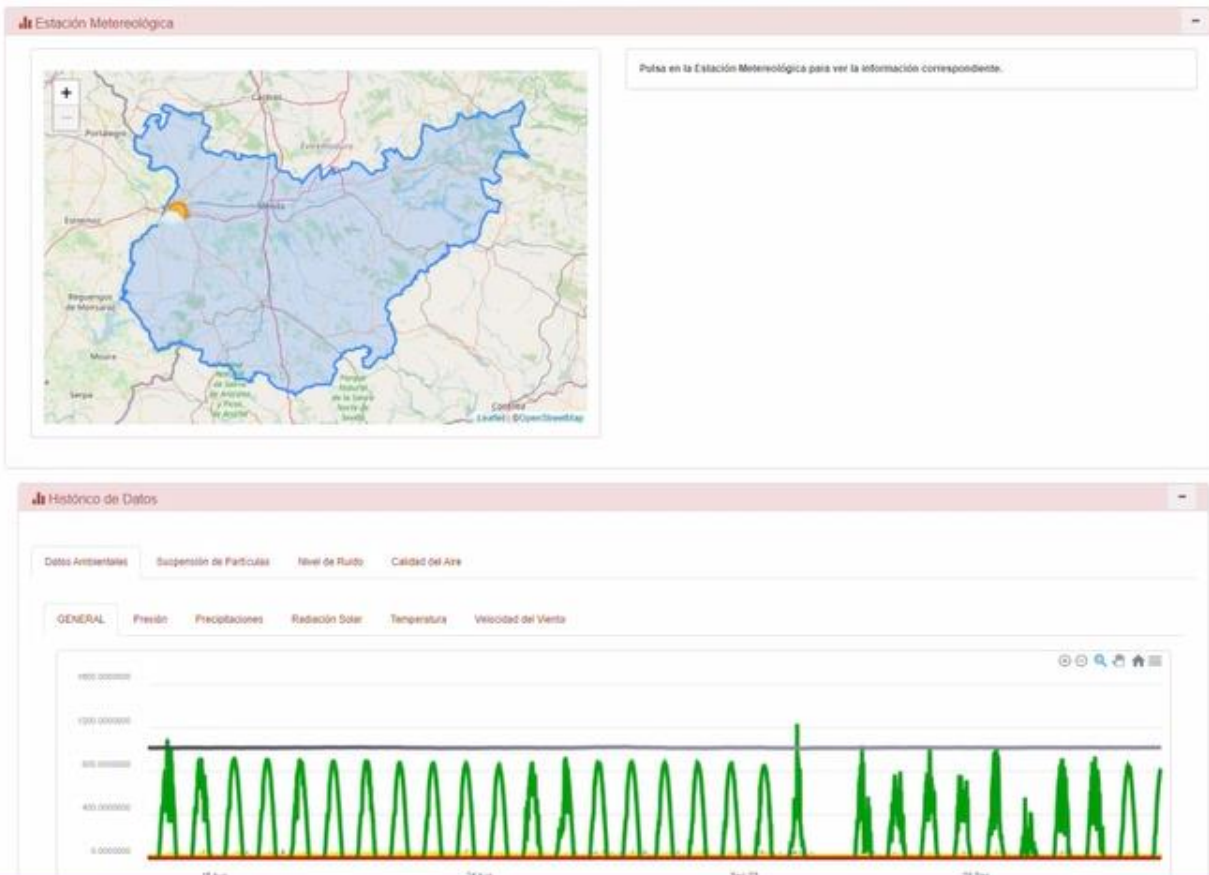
Estación Metereológica

+
−

Cáceres
Portalegre
Extremadura
Mérida
Estremoz
Reguengos de Monsaraz
Moura
Serpa
Córdoba
Leaflet | ©OpenStreetMap

Pulsa en la Estación Metereológica para ver la información correspondiente.

Histórico de Datos

Datos Ambientales | Suspensión de Partículas | Nivel de Ruido | Calidad del Aire

GENERAL | Presión | Precipitaciones | Radiación Solar | Temperatura | Velocidad del Viento

1600.0000000
1200.0000000
800.0000000
400.0000000
0.0000000